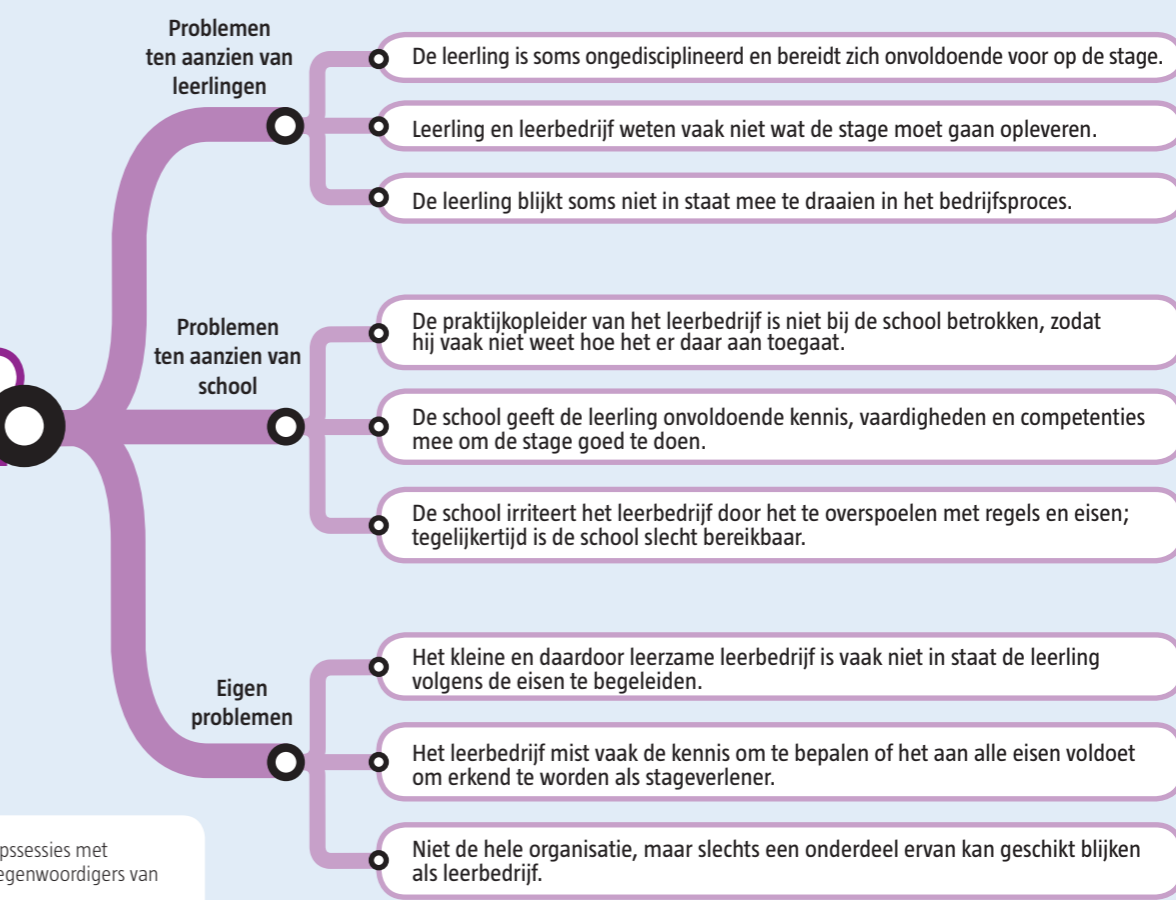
Problemen ten aanzien van leerlingen

De leerling is soms ongedisciplineerd en bereidt zich onvoldoende voor op de stage.

Leerling en leerbedrijf weten vaak niet wat de stage moet gaan opleveren.

De leerling blijkt soms niet in staat mee te draaien in het bedrijfsproces.

Problemen ten aanzien van school

De praktijkopleider van het leerbedrijf is niet bij de school betrokken, zodat hij vaak niet weet hoe het er daar aan toegaat.

De school geeft de leerling onvoldoende kennis, vaardigheden en competenties mee om de stage goed te doen.

De school irriteert het leerbedrijf door het te overspoelen met regels en eisen; tegelijkertijd is de school slecht bereikbaar.

Eigen problemen

Het kleine en daardoor leerzame leerbedrijf is vaak niet in staat de leerling volgens de eisen te begeleiden.

Het leerbedrijf mist vaak de kennis om te bepalen of het aan alle eisen voldoet om erkend te worden als stageverlener.

Niet de hele organisatie, maar slechts een onderdeel ervan kan geschikt blijken als leerbedrijf.

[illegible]pssessies met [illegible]egenwoordigers van